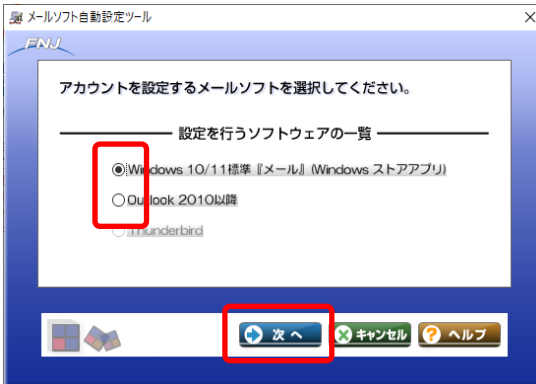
メールソフト自動設定ツール
×
FNJ

アカウントを設定するメールソフトを選択してください。

設定を行うソフトウェアの一覧

Windows 10/11標準『メール』(Windows ストアアプリ)

Outlook 2010以降

Thunderbird

次へ
キャンセル
ヘルプ